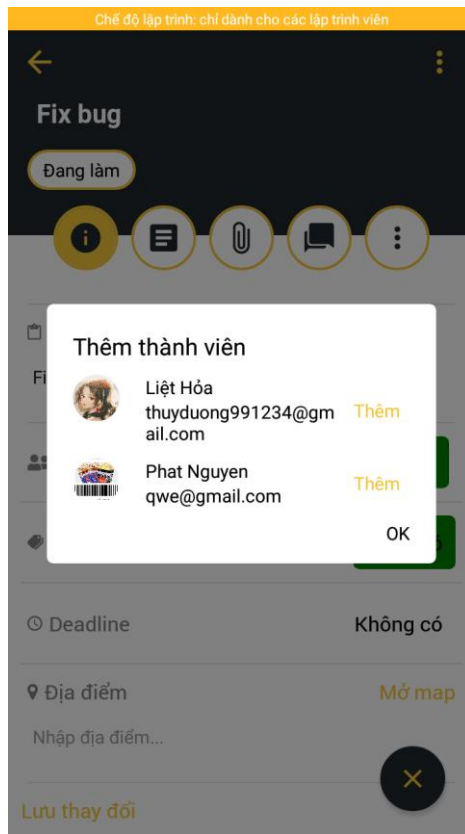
Chế độ lập trình: chỉ dành cho các lập trình viên

Fix bug

Đang làm

Fi

Thêm thành viên

Liệt Hỏa
thuyduong991234@gmail.com

Thêm

Phat Nguyen
qwe@gmail.com

Thêm

OK

Deadline

Không có

Địa điểm

Mở map

Nhập địa điểm...

Lưu thay đổi